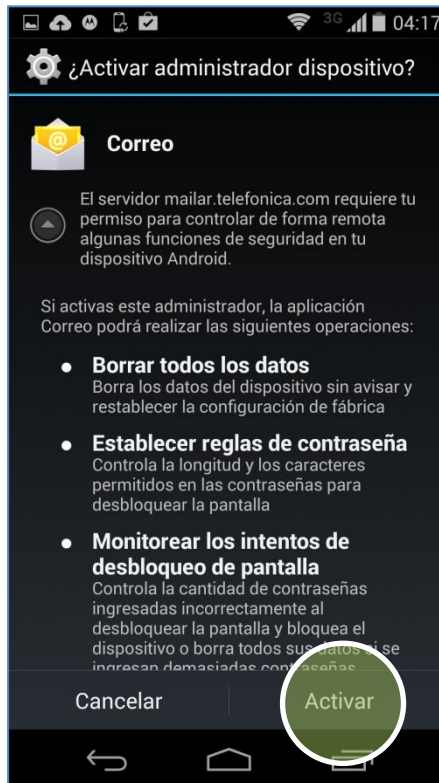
3G 04:17

¿Activar administrador dispositivo?

Correo

El servidor mailar.telefonica.com requiere tu permiso para controlar de forma remota algunas funciones de seguridad en tu dispositivo Android.

Si activas este administrador, la aplicación Correo podrá realizar las siguientes operaciones:

• Borrar todos los datos
Borra los datos del dispositivo sin avisar y restablecer la configuración de fábrica

• Establecer reglas de contraseña
Controla la longitud y los caracteres permitidos en las contraseñas para desbloquear la pantalla

• Monitorear los intentos de desbloqueo de pantalla
Controla la cantidad de contraseñas ingresadas incorrectamente al desbloquear la pantalla y bloquea el dispositivo o borra todos sus datos si se ingresan demasiadas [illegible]

Cancelar

Activar